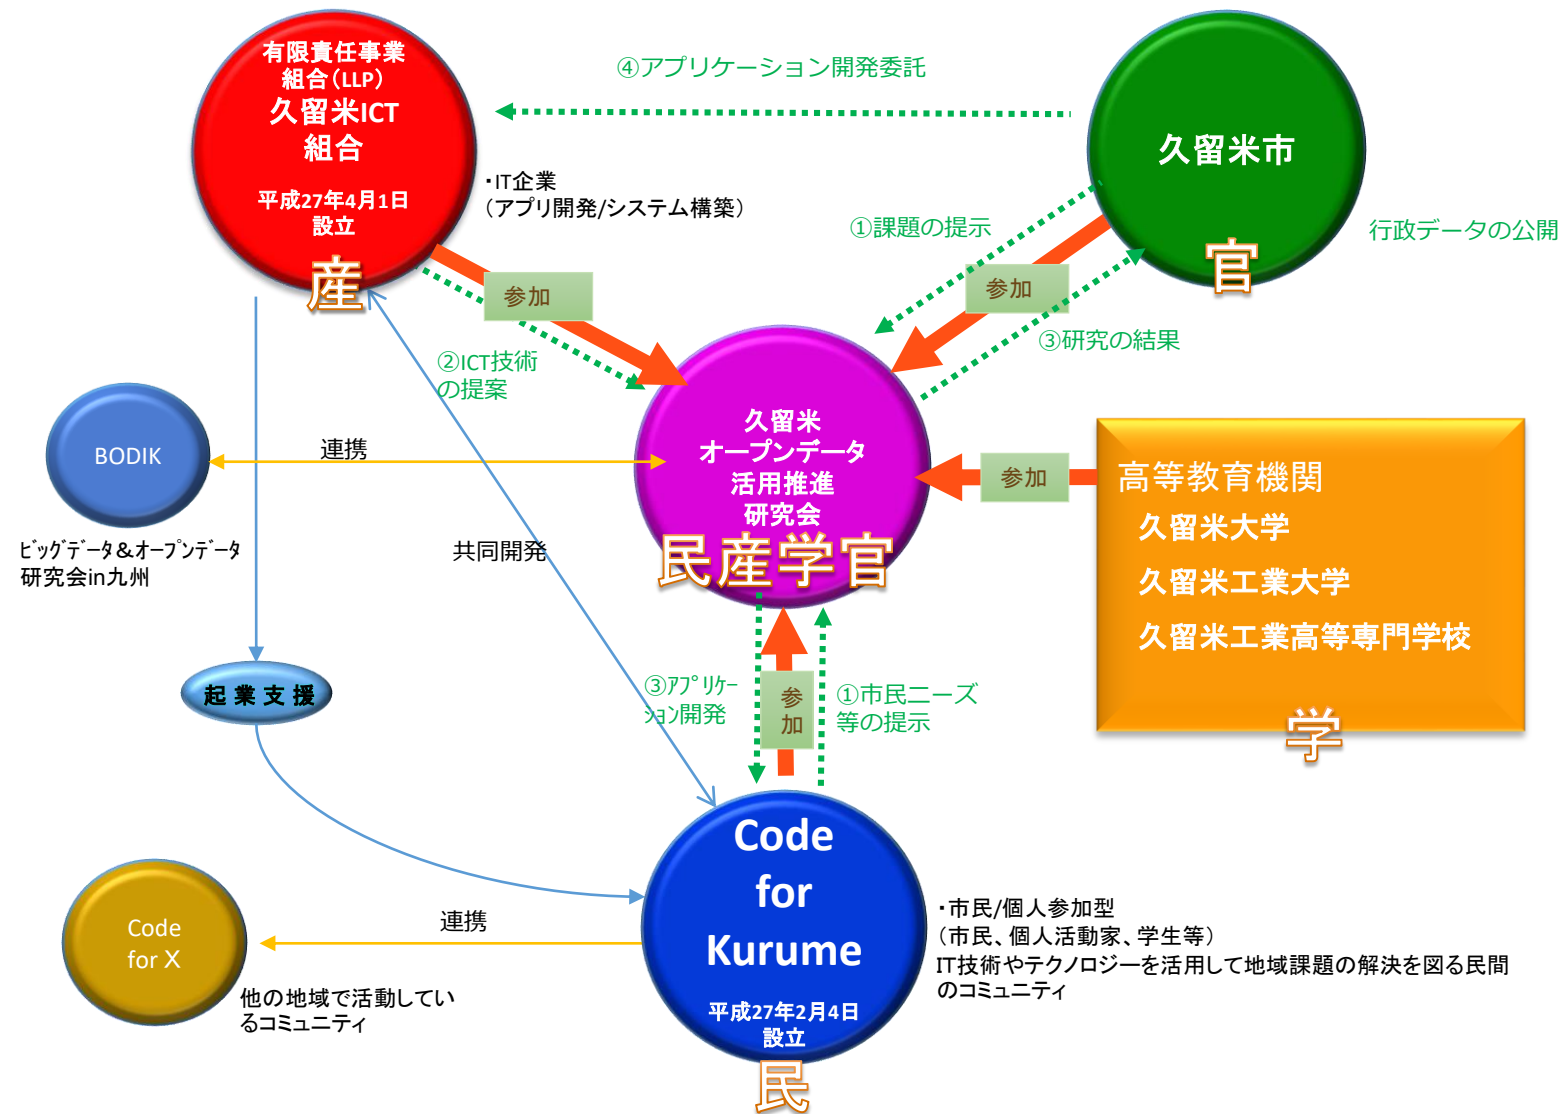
有限責任事業組合（LLP）
久留米ICT組合
平成27年4月1日設立
産

④アプリケーション開発委託

久留米市
官

行政データの公開

・IT企業
（アプリ開発/システム構築）

①課題の提示

参加

参加

③研究の結果

②ICT技術の提案

BODIK

連携

久留米
オープンデータ
活用推進
研究会
民産学官

参加

高等教育機関
久留米大学
久留米工業大学
久留米工業高等専門学校
学

ビッグデータ＆オープンデータ研究会in九州

共同開発

起業支援

③アプリケーション開発

参加

①市民ニーズ等の提示

Code for Kurume
平成27年2月4日設立
民

Code for X

連携

他の地域で活動しているコミュニティ

・市民/個人参加型
（市民、個人活動家、学生等）
IT技術やテクノロジーを活用して地域課題の解決を図る民間のコミュニティ